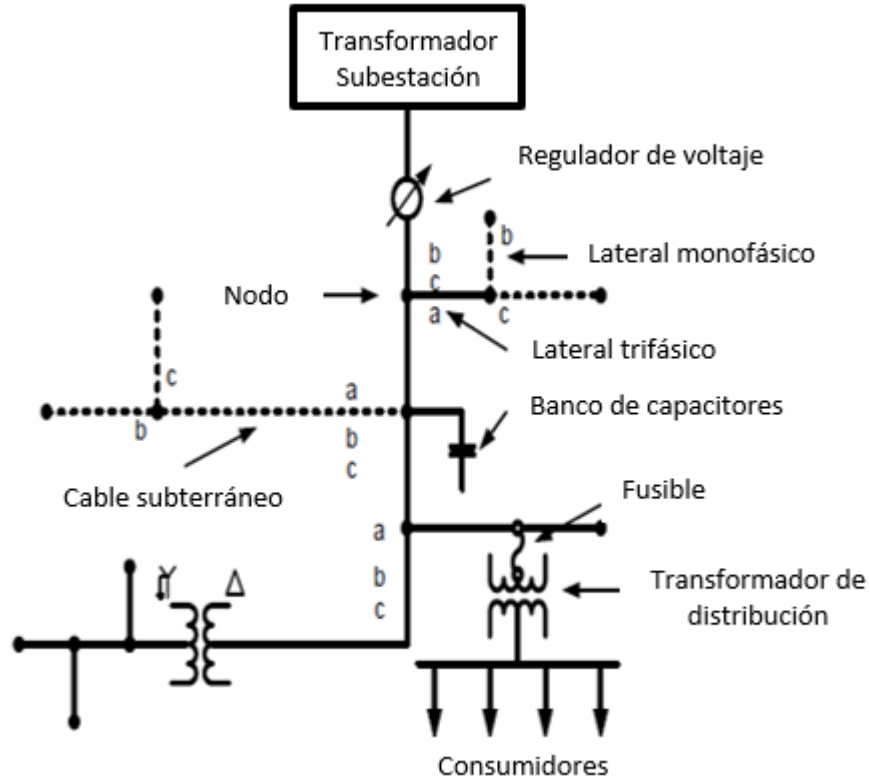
Transformador Subestación

Regulador de voltaje

b

b
c

Lateral monofásico

Nodo

a

c

Lateral trifásico

c

a

Banco de capacitores

b

b
c

Cable subterráneo

Fusible

a

Y

Δ

b
c

Transformador de distribución

Consumidores